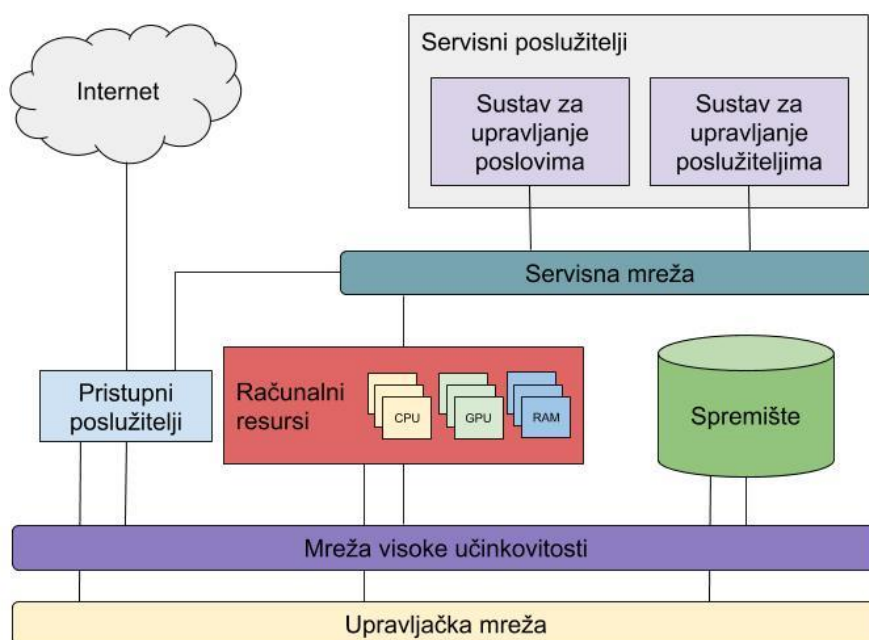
Internet

Servisni poslužitelji

Sustav za upravljanje poslovima

Sustav za upravljanje poslužiteljima

Servisna mreža

Pristupni poslužitelji

Računalni resursi

CPU

GPU

RAM

Spremište

Mreža visoke učinkovitosti

Upravljačka mreža